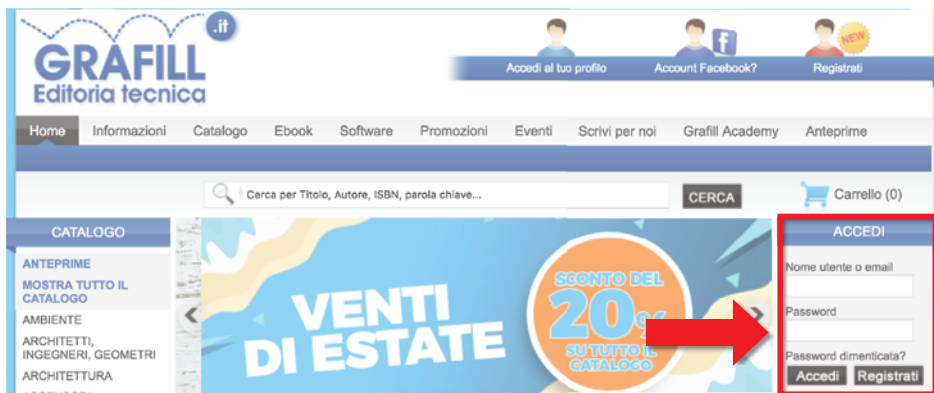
GRAFILL .it
Editoria tecnica

Accedi al tuo profilo
Account Facebook?
NEW
Registrati

Home
Informazioni
Catalogo
Ebook
Software
Promozioni
Eventi
Scrivi per noi
Grafill Academy
Anteprime

Cerca per Titolo, Autore, ISBN, parola chiave...
CERCA
Carrello (0)

CATALOGO
ANTEPRIME
MOSTRA TUTTO IL CATALOGO
AMBIENTE
ARCHITETTI, INGEGNERI, GEOMETRI
ARCHITETTURA

VENTI DI ESTATE
SCONTO DEL 20%
SU TUTTO IL CATALOGO

ACCEDI
Nome utente o email
Password
Password dimenticata?
Accedi
Registrati